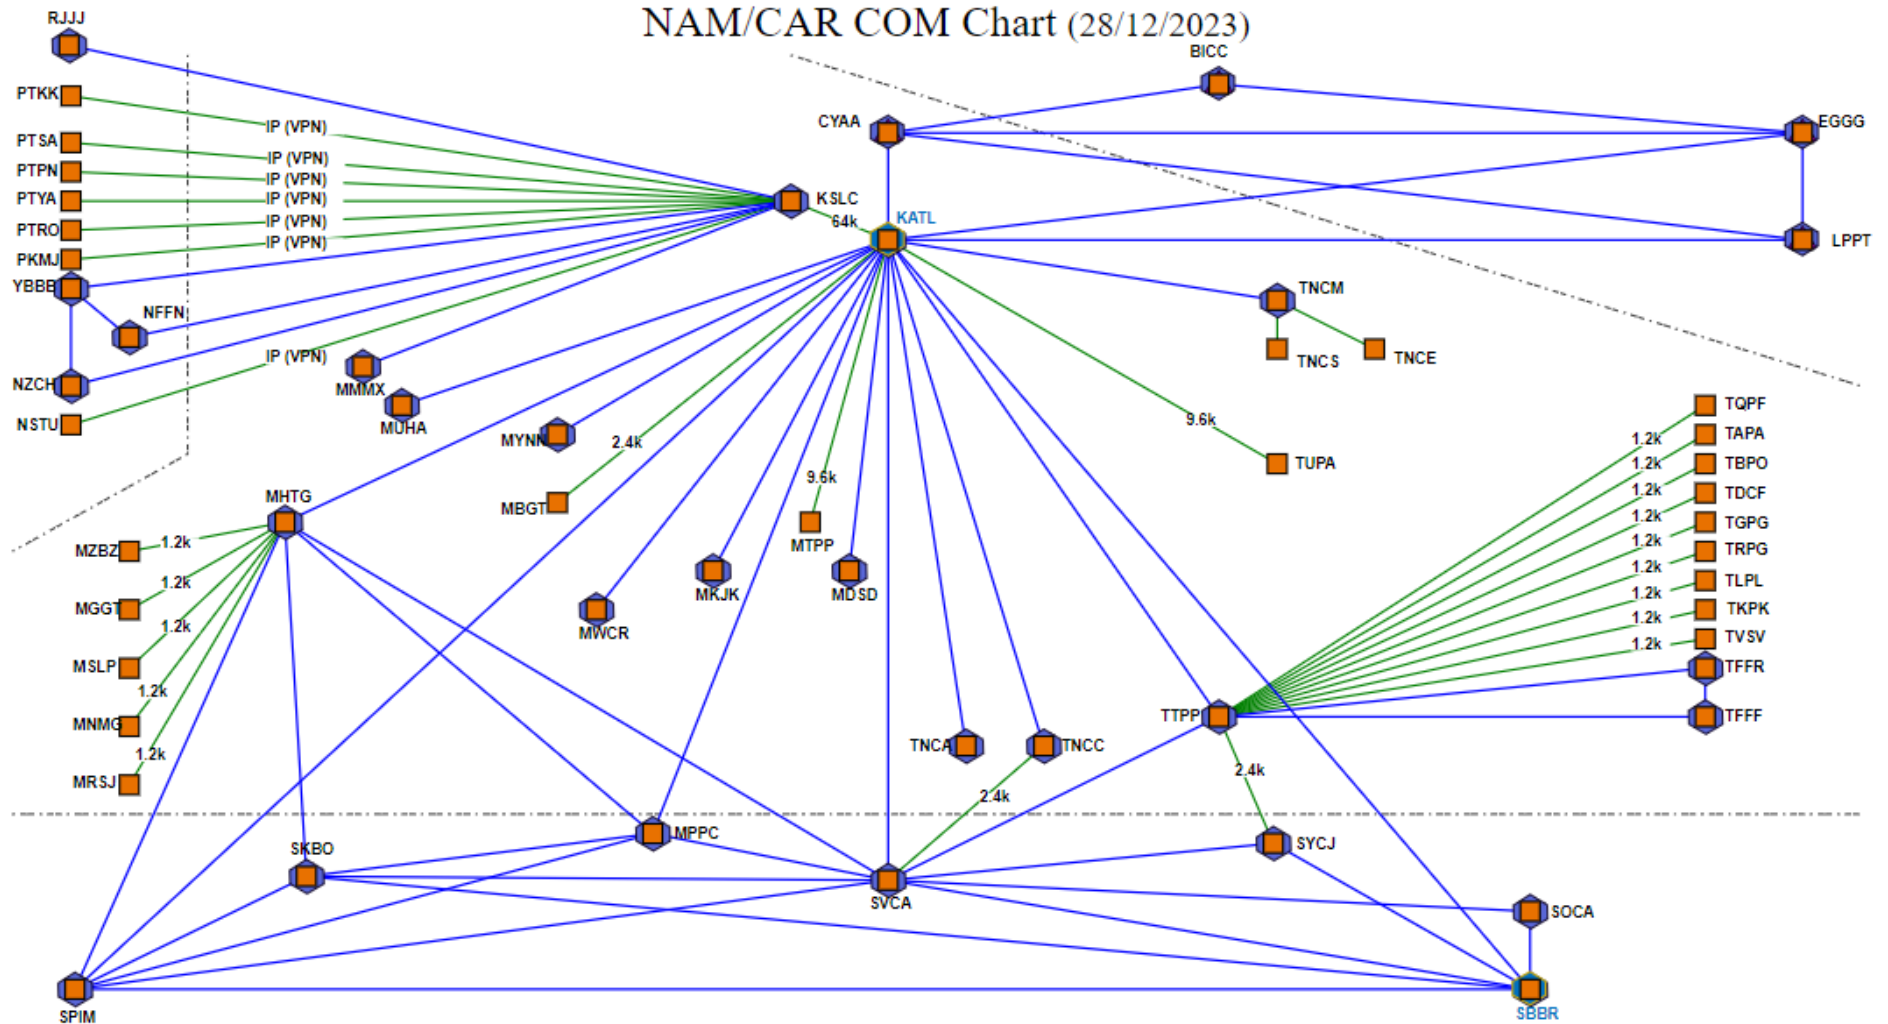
NAM/CAR COM Chart (28/12/2023)

RJJJ
PTKK
PTSA
PTPN
PTYA
PTRO
PKMJ
YBBB
NFFN
NZCH
NSTU
IP (VPN)
IP (VPN)
IP (VPN)
IP (VPN)
IP (VPN)
IP (VPN)
IP (VPN)
KSLC
64k
KATL
CYAA
BICC
EGGG
LPPT
TNCM
TNCS
TNCE
MMMX
MUHA
MYNN
2.4k
MBGT
9.6k
MTPP
9.6k
TUPA
MHTG
MZBZ
1.2k
MGGT
1.2k
MSLP
1.2k
MNMG
1.2k
MRSJ
1.2k
MWCR
MKJK
MDSD
TQPF
TAPA
TBPO
TDCF
TGPG
TRPG
TLPL
TKPK
TVSV
TFFR
TFFF
1.2k
1.2k
1.2k
1.2k
1.2k
1.2k
1.2k
1.2k
1.2k
TTPP
TNCA
TNCC
2.4k
2.4k
MPPC
SKBO
SYCJ
SVCA
SOCA
SPIM
SBBR